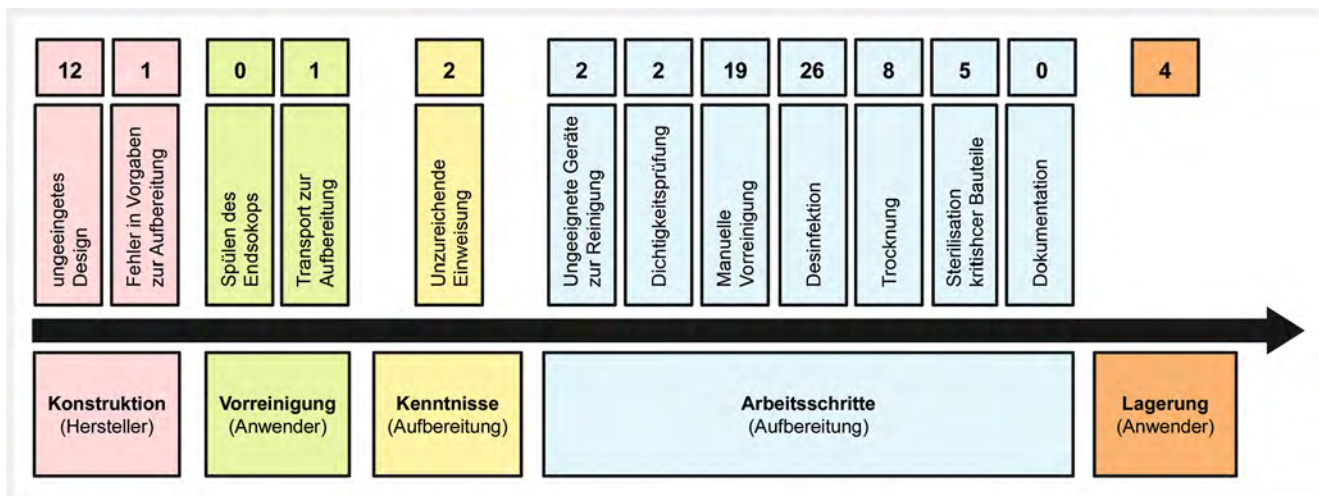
12
ungeeingetes Design

1
Fehler in Vorgaben zur Aufbereitung

0
Spülen des Endsokops

1
Transport zur Aufbereitung

2
Unzureichende Einweisung

2
Ungeeignete Geräte zur Reinigung

2
Dichtigkeitsprüfung

19
Manuelle Vorreinigung

26
Desinfektion

8
Trocknung

5
Sterilisation kritishcer Bauteile

0
Dokumentation

4

**Konstruktion**
(Hersteller)

**Vorreinigung**
(Anwender)

**Kenntnisse**
(Aufbereitung)

**Arbeitsschritte**
(Aufbereitung)

**Lagerung**
(Anwender)